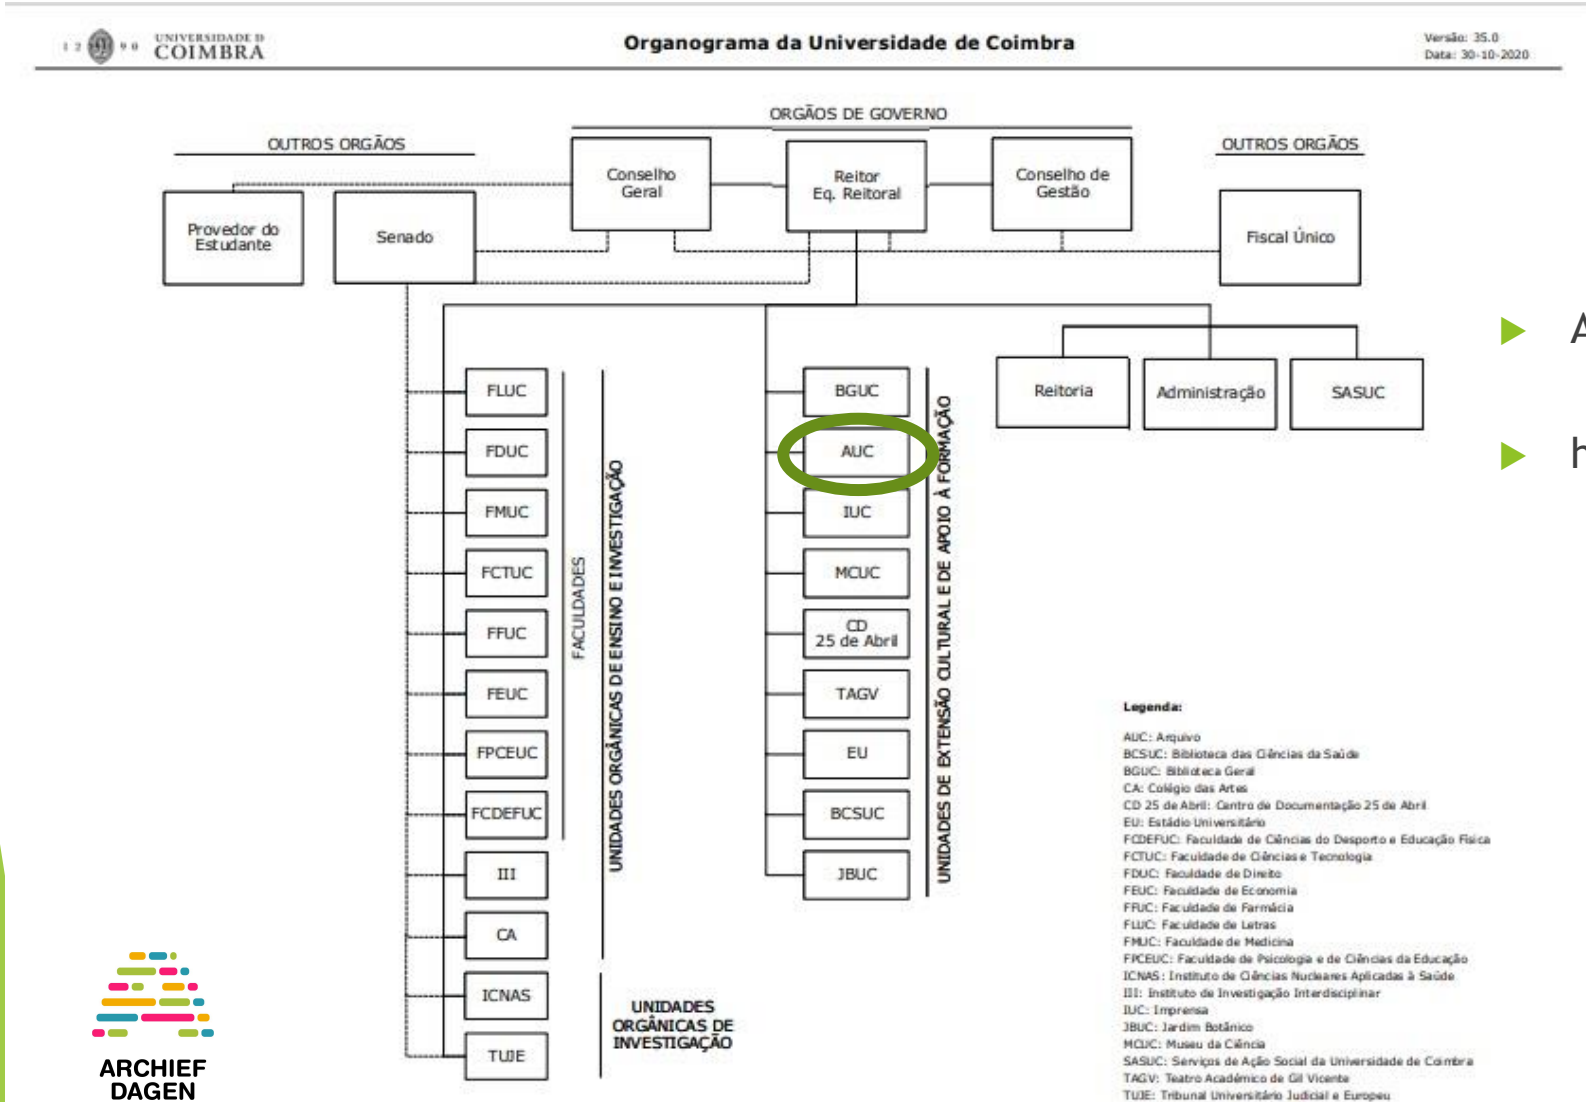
1 2 9 0 UNIVERSIDADE D COIMBRA

Organograma da Universidade de Coimbra

Versão: 35.0
Data: 30-10-2020

ORGÃOS DE GOVERNO

OUTROS ORGÃOS

OUTROS ORGÃOS

Conselho Geral

Reitor Eq. Reitoral

Conselho de Gestão

Provedor do Estudante

Senado

Fiscal Único

Reitoria

Administração

SASUC

FLUC

FDUC

FMUC

FCTUC

FFUC

FEUC

FPCEUC

FCDEFUC

III

CA

ICNAS

TUJE

FACULDADES

UNIDADES ORGÂNICAS DE ENSINO E INVESTIGAÇÃO

UNIDADES ORGÂNICAS DE INVESTIGAÇÃO

BGUC

AUC

IUC

MCUC

CD 25 de Abril

TAGV

EU

BCSUC

JBUC

UNIDADES DE EXTENSÃO CULTURAL E DE APOIO À FORMAÇÃO

Legenda:

AUC: Arquivo
BCSUC: Biblioteca das Ciências da Saúde
BGUC: Biblioteca Geral
CA: Colégio das Artes
CD 25 de Abril: Centro de Documentação 25 de Abril
EU: Estádio Universitário
FCDEFUC: Faculdade de Ciências do Desporto e Educação Física
FCTUC: Faculdade de Ciências e Tecnologia
FDUC: Faculdade de Direito
FEUC: Faculdade de Economia
FFUC: Faculdade de Farmácia
FLUC: Faculdade de Letras
FMUC: Faculdade de Medicina
FPCEUC: Faculdade de Psicologia e de Ciências da Educação
ICNAS: Instituto de Ciências Nucleares Aplicadas à Saúde
III: Instituto de Investigação Interdisciplinar
IUC: Imprensa
JBUC: Jardim Botânico
MCUC: Museu da Ciência
SASUC: Serviços de Ação Social da Universidade de Coimbra
TAGV: Teatro Académico de Gil Vicente
TUJE: Tribunal Universitário Judicial e Europeu

A

h

ARCHIEF DAGEN